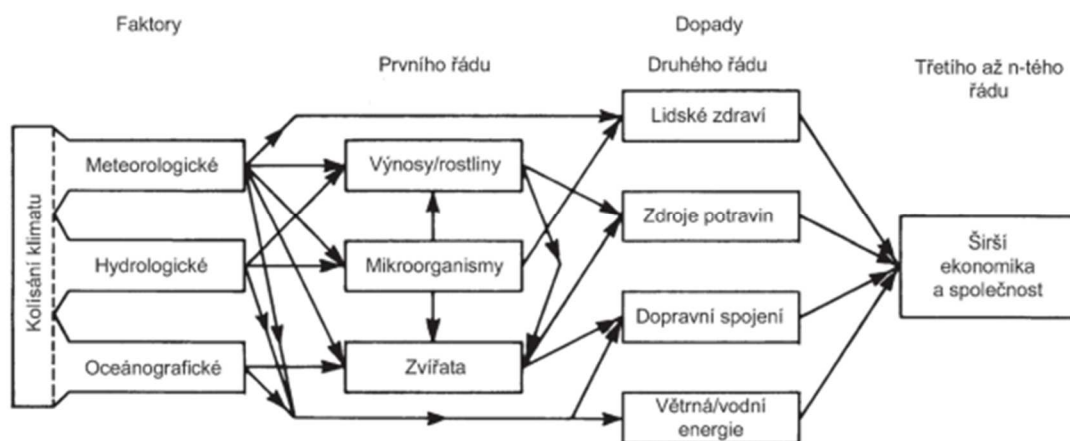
Faktory

Dopady

Prvního řádu

Druhého řádu

Třetího až n-tého řádu

Kolísání klimatu

Meteorologické

Hydrologické

Oceánografické

Výnosy/rostliny

Mikroorganismy

Zvířata

Lidské zdraví

Zdroje potravin

Dopravní spojení

Větrná/vodní energie

Širší ekonomika a společnost